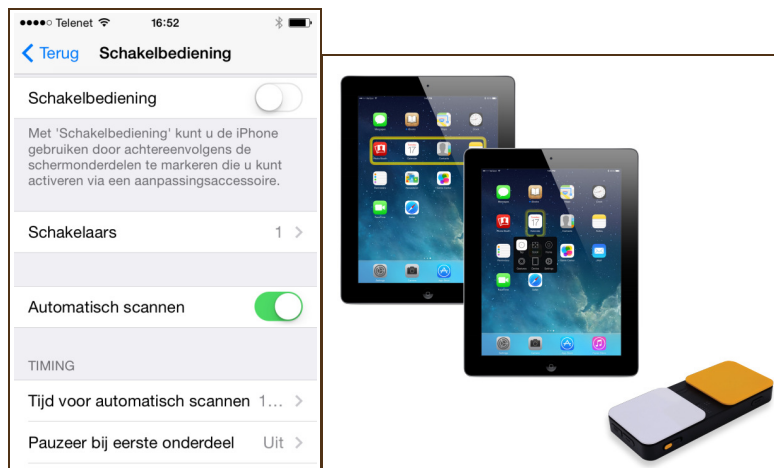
●●●●○ Telenet 16:52

Terug Schakelbediening

Schakelbediening

Met 'Schakelbediening' kunt u de iPhone gebruiken door achtereenvolgens de schermonderdelen te markeren die u kunt activeren via een aanpassingsaccessoire.

Schakelaars 1

Automatisch scannen

TIMING

Tijd voor automatisch scannen 1...

Pauzeer bij eerste onderdeel Uit